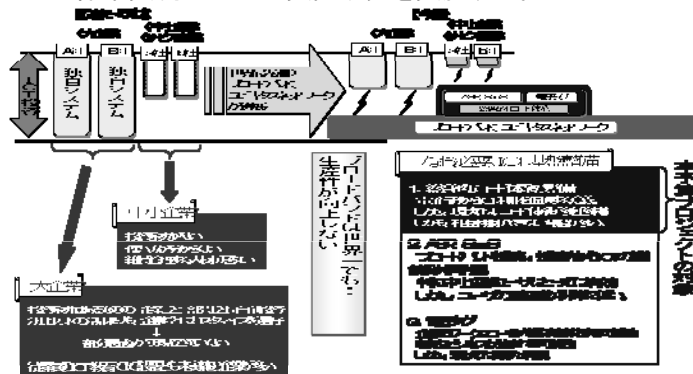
A社
B社
独自システム
独自システム
ブロードバンドユビキタスネットワーク
A社
B社
ブロードバンドユビキタスネットワーク
中小企業
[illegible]
大企業
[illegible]
ブロードバンドは世界一なのに生産性が向上しない
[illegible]
1. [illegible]
2. ASP SaaS
3. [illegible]
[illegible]